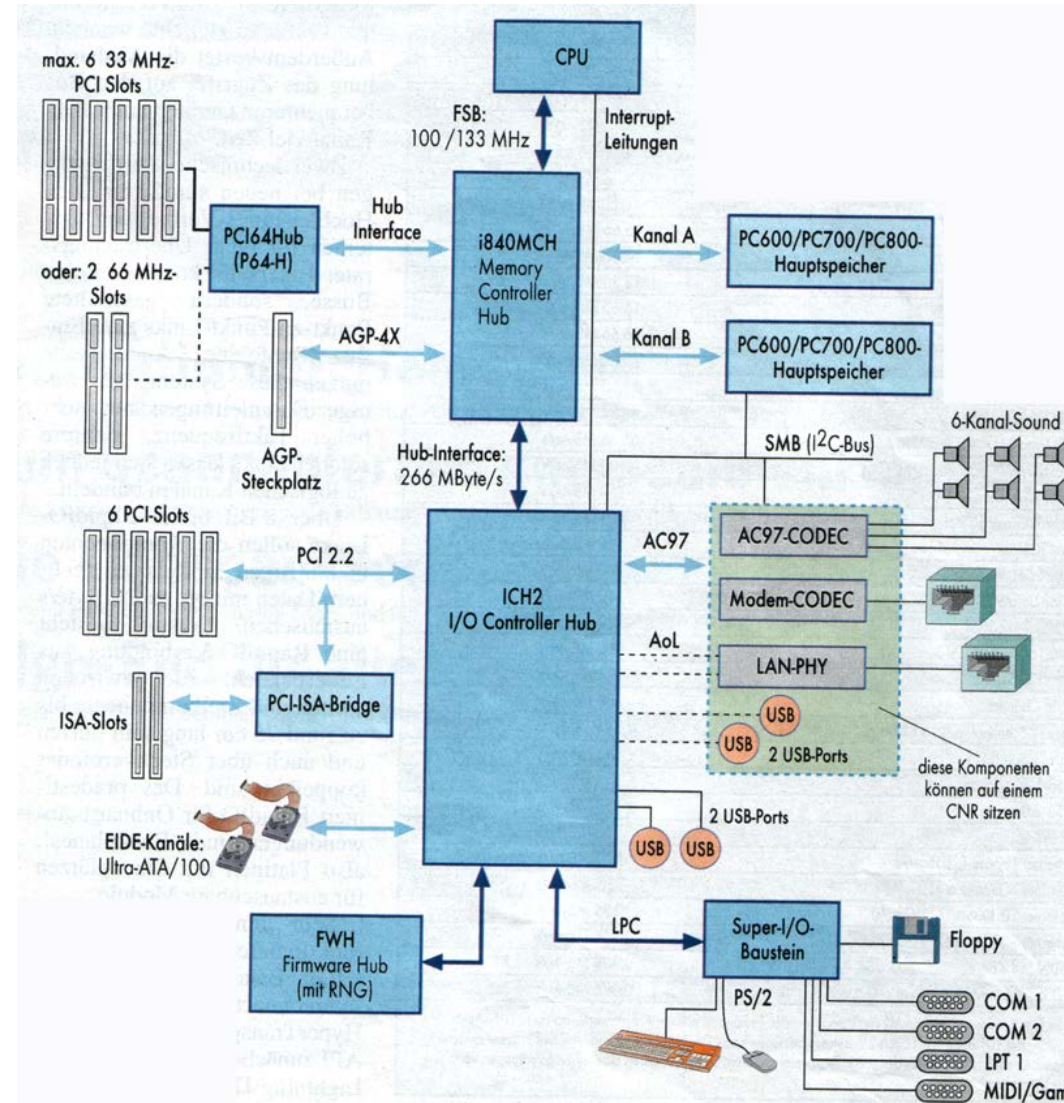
max. 6 33 MHz-PCI Slots

oder: 2 66 MHz-Slots

PCI64Hub (P64-H)

Hub Interface

AGP-4X

AGP-Steckplatz

CPU

FSB: 100 /133 MHz

Interrupt-Leitungen

i840MCH Memory Controller Hub

Kanal A

PC600/PC700/PC800-Hauptspeicher

Kanal B

PC600/PC700/PC800-Hauptspeicher

Hub-Interface: 266 MByte/s

SMB ($I^2C$-Bus)

6-Kanal-Sound

6 PCI-Slots

PCI 2.2

ICH2 I/O Controller Hub

AC97

AC97-CODEC

Modem-CODEC

AoL

LAN-PHY

USB

USB

2 USB-Ports

diese Komponenten können auf einem CNR sitzen

ISA-Slots

PCI-ISA-Bridge

EIDE-Kanäle: Ultra-ATA/100

2 USB-Ports

USB

USB

LPC

Super-I/O-Baustein

Floppy

PS/2

COM 1

COM 2

LPT 1

MIDI/Gam

FWH Firmware Hub (mit RNG)